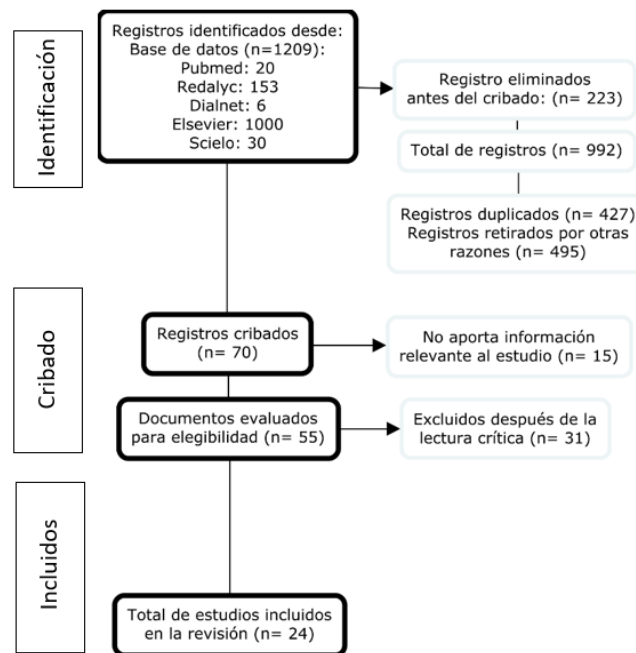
Identificación

Registros identificados desde:
Base de datos (n=1209):
Pubmed: 20
Redalyc: 153
Dialnet: 6
Elsevier: 1000
Scielo: 30

Registro eliminados antes del cribado: (n= 223)

Total de registros (n= 992)

Registros duplicados (n= 427)
Registros retirados por otras razones (n= 495)

Cribado

Registros cribados (n= 70)

No aporta información relevante al estudio (n= 15)

Documentos evaluados para elegibilidad (n= 55)

Excluidos después de la lectura crítica (n= 31)

Incluidos

Total de estudios incluidos en la revisión (n= 24)